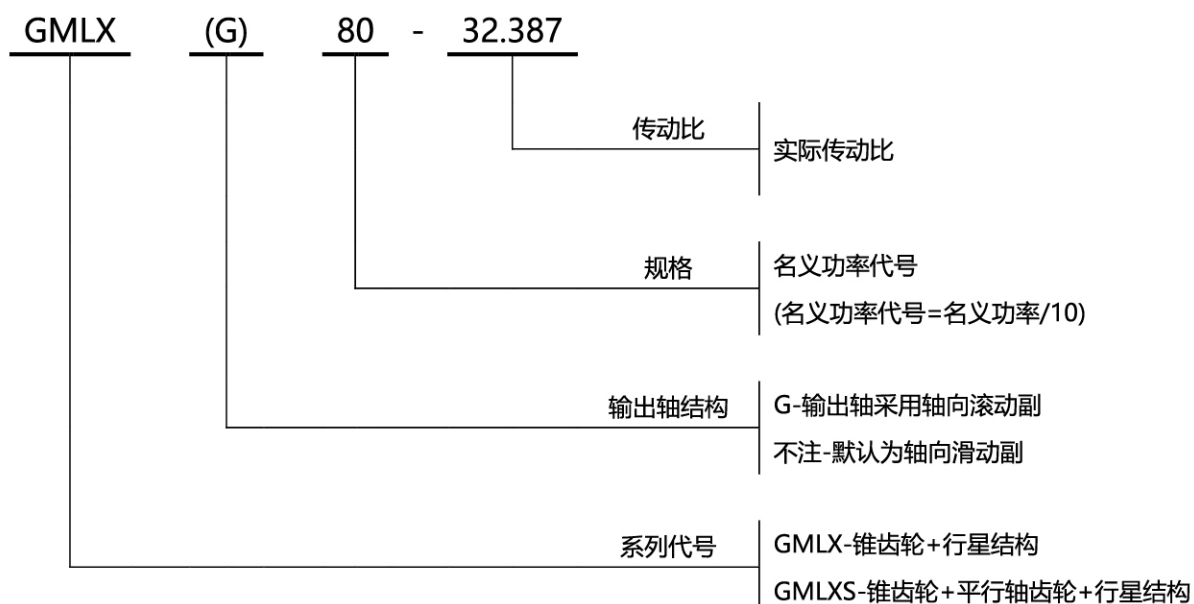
GMLX (G) 80 - 32.387

传动比 实际传动比

规格 名义功率代号
(名义功率代号=名义功率/10)

输出轴结构 G-输出轴采用轴向滚动副
不注-默认为轴向滑动副

系列代号 GMLX-锥齿轮+行星结构
GMLXS-锥齿轮+平行轴齿轮+行星结构